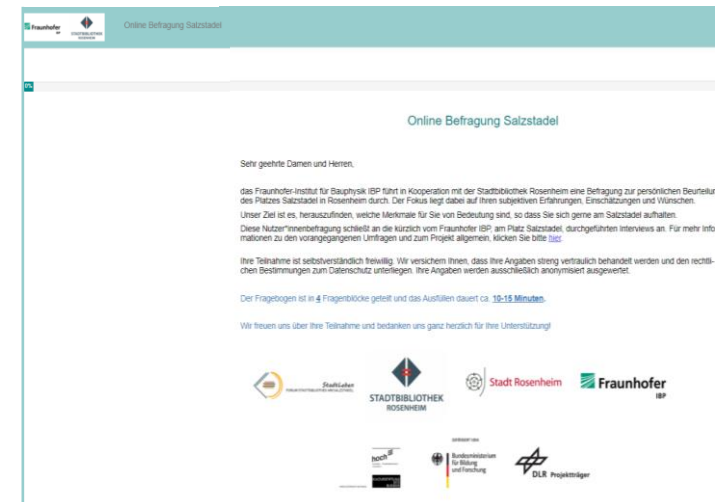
Fraunhofer IBP

STADTBIBLIOTHEK ROSENHEIM

Online Befragung Salzstadel

0%

Online Befragung Salzstadel

Sehr geehrte Damen und Herren,

das Fraunhofer-Institut für Bauphysik IBP führt in Kooperation mit der Stadtbibliothek Rosenheim eine Befragung zur persönlichen Beurteilung des Platzes Salzstadel in Rosenheim durch. Der Fokus liegt dabei auf Ihren subjektiven Erfahrungen, Einschätzungen und Wünschen.

Unser Ziel ist es, herauszufinden, welche Merkmale für Sie von Bedeutung sind, so dass Sie sich gerne am Salzstadel aufhalten.

Diese Nutzer*innenbefragung schließt an die kürzlich vom Fraunhofer IBP, am Platz Salzstadel, durchgeführten Interviews an. Für mehr Informationen zu den vorangegangenen Umfragen und zum Projekt allgemein, klicken Sie bitte hier.

Ihre Teilnahme ist selbstverständlich freiwillig. Wir versichern Ihnen, dass Ihre Angaben streng vertraulich behandelt werden und den rechtlichen Bestimmungen zum Datenschutz unterliegen. Ihre Angaben werden ausschließlich anonymisiert ausgewertet.

Der Fragebogen ist in 4 Fragenblöcke geteilt und das Ausfüllen dauert ca. 10-15 Minuten.

Wir freuen uns über Ihre Teilnahme und bedanken uns ganz herzlich für Ihre Unterstützung!

StadtLabor

STADTBIBLIOTHEK ROSENHEIM

Stadt Rosenheim

Fraunhofer IBP

hoch³

GEFÖRDERT VOM

Bundesministerium für Bildung und Forschung

DLR Projektträger